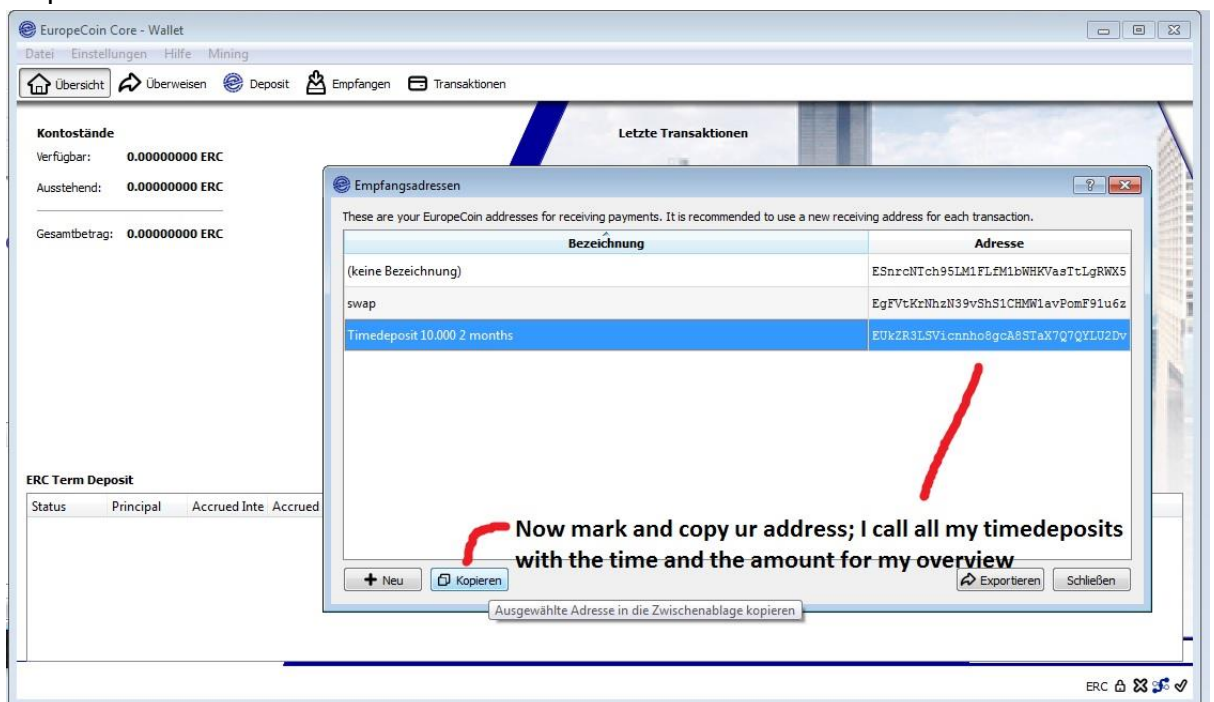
EuropeCoin Core - Wallet

Datei Einstellungen Hilfe Mining

Übersicht Überweisen Deposit Empfangen Transaktionen

Kontostände

Verfügbar: 0.00000000 ERC

Ausstehend: 0.00000000 ERC

Gesamtbetrag: 0.00000000 ERC

Letzte Transaktionen

ERC Term Deposit

| Status | Principal | Accrued Inte | Accrued |
|---|---|---|---|

Empfangsadressen

These are your EuropeCoin addresses for receiving payments. It is recommended to use a new receiving address for each transaction.

| Bezeichnung | Adresse |
|---|---|
| (keine Bezeichnung) | ESnrcNTch95LM1FLfM1bWHKVasTtLgRWX5 |
| swap | EgFVtKrNhzN39vShS1CHMW1avPomF91u6z |
| Timedeposit 10.000 2 months | EUkZR3LSVicnnho8gcA8STaX7Q7QYLU2Dv |

Now mark and copy ur address; I call all my timedeposits with the time and the amount for my overview

Neu Kopieren Exportieren Schließen

Ausgewählte Adresse in die Zwischenablage kopieren

ERC